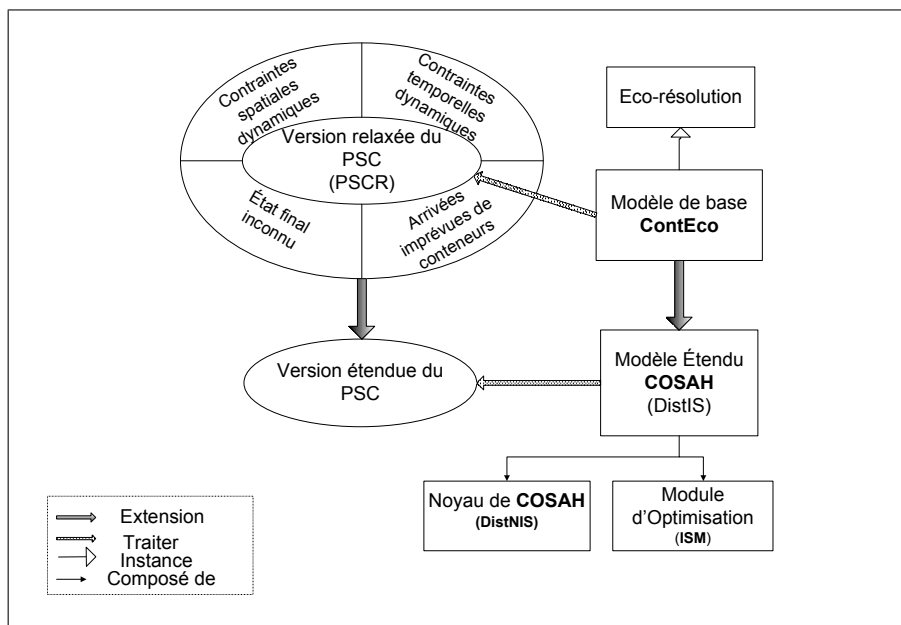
Contraintes spatiales dynamiques

Contraintes temporelles dynamiques

Version relaxée du PSC (PSCR)

État final inconnu

Arrivées imprévues de conteneurs

Eco-résolution

Modèle de base **ContEco**

Version étendue du PSC

Modèle Étendu **COSAH** (DistIS)

Noyau de **COSAH** (**DistNIS**)

Module d'Optimisation (**ISM**)

Extension
Traiter
Instance
Composé de